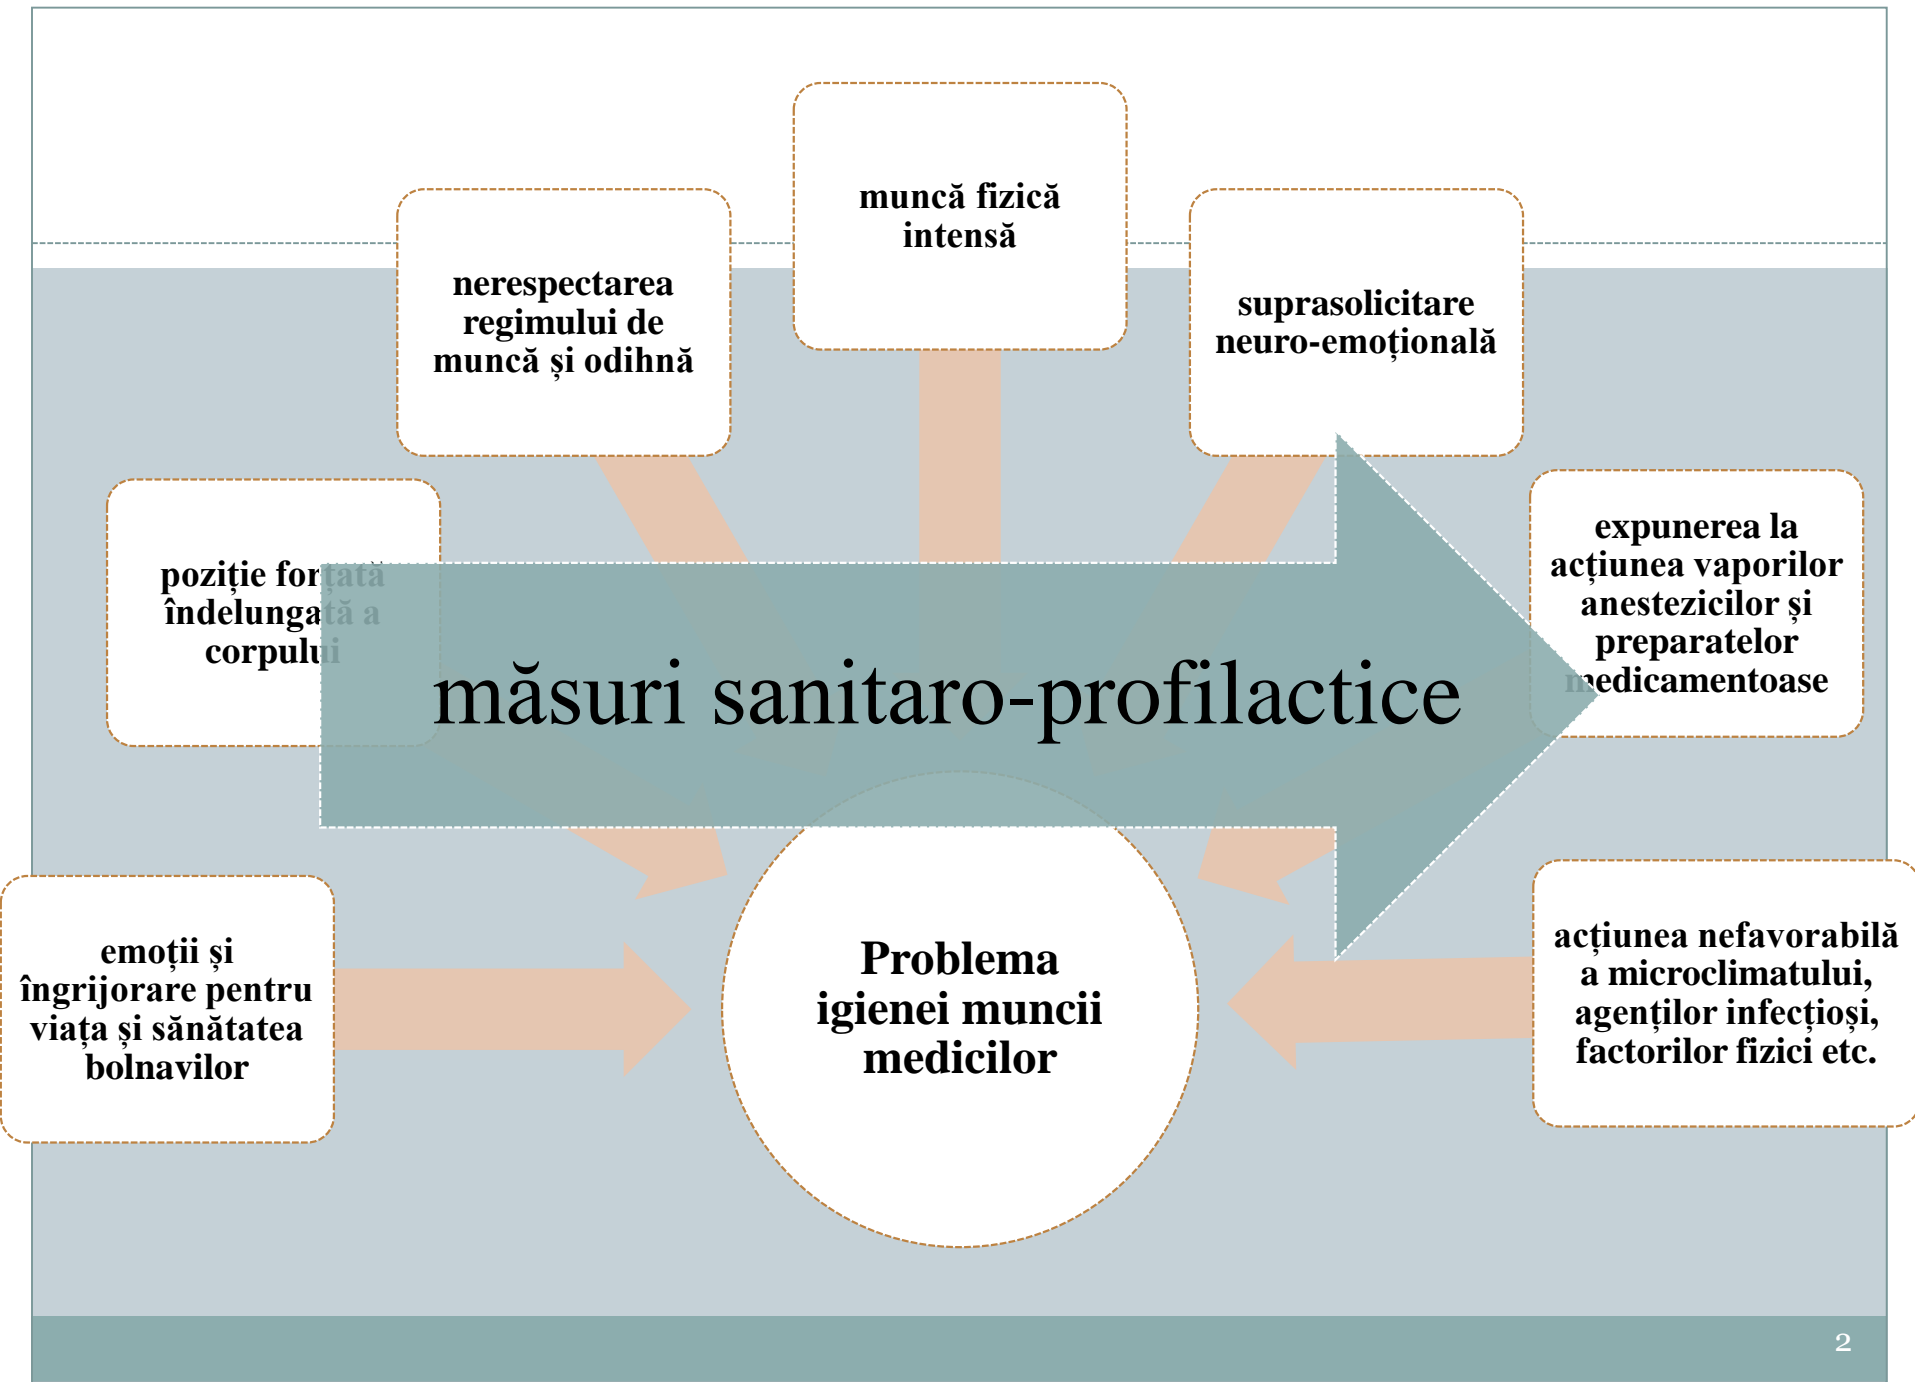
nerespectarea regimului de muncă și odihnă

muncă fizică intensă

suprasolicitare neuro-emoțională

poziție forțată îndelungată a corpului

expunerea la acțiunea vaporilor anestezicilor și preparatelor medicamentoase

măsuri sanitaro-profilactice

emoții și îngrijorare pentru viața și sănătatea bolnavilor

Problema igienei muncii medicilor

acțiunea nefavorabilă a microclimatului, agenților infecțioși, factorilor fizici etc.

2